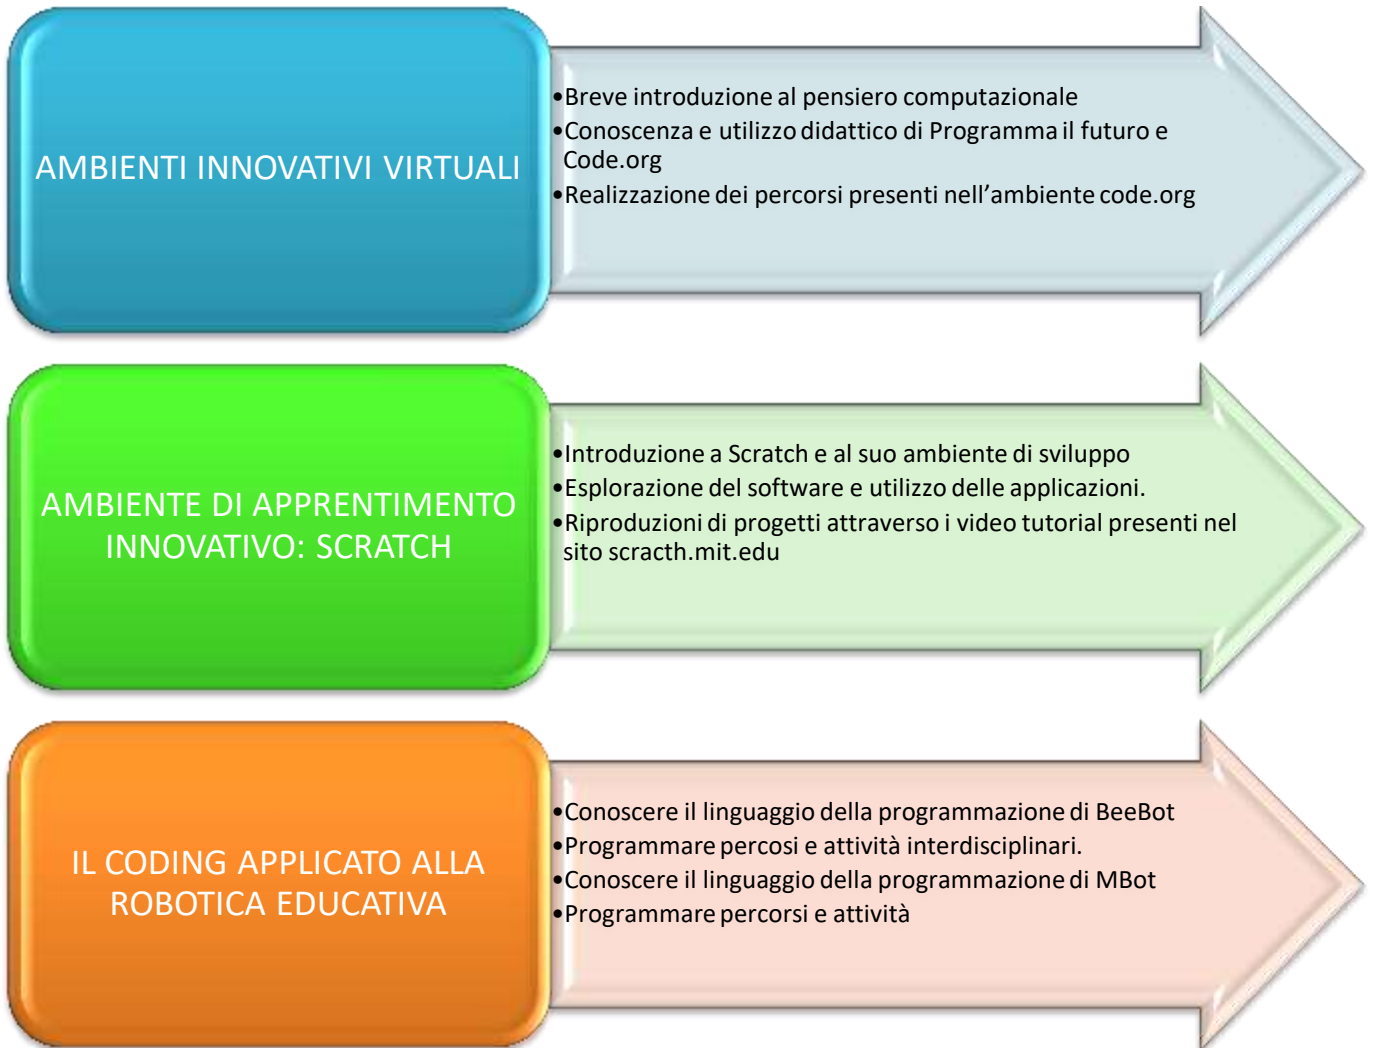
AMBIENTI INNOVATIVI VIRTUALI

•Breve introduzione al pensiero computazionale
•Conoscenza e utilizzo didattico di Programma il futuro e Code.org
•Realizzazione dei percorsi presenti nell’ambiente code.org

AMBIENTE DI APPRENTIMENTO INNOVATIVO: SCRATCH

•Introduzione a Scratch e al suo ambiente di sviluppo
•Esplorazione del software e utilizzo delle applicazioni.
•Riproduzioni di progetti attraverso i video tutorial presenti nel sito scracth.mit.edu

IL CODING APPLICATO ALLA ROBOTICA EDUCATIVA

•Conoscere il linguaggio della programmazione di BeeBot
•Programmare percosi e attività interdisciplinari.
•Conoscere il linguaggio della programmazione di MBot
•Programmare percorsi e attività